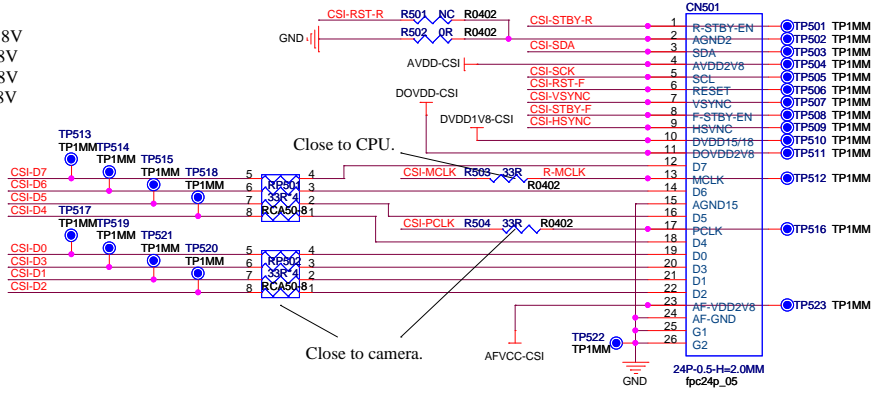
8V
8V
8V
8V

CSI-RST-R R501 NC R0402
GND R502 0R R0402
CSI-STBY-R
CSI-SDA
AVDD-CSI
CSI-SCK
CSI-RST-F
CSI-VSYNC
CSI-STBY-F
CSI-HSYNC
DOVDD-CSI
DVDD1V8-CSI

CN501
1 R-STBY-EN
2 AGND2
3 SDA
4 AVDD2V8
5 SCL
6 RESET
7 VSYNC
8 F-STBY-EN
9 HSVNC
10 DVDD15/18
11 DOVDD2V8
12 D7
13 MCLK
14 D6
15 AGND15
16 D5
17 PCLK
18 D4
19 D0
20 D3
21 D1
22 D2
23 AF-VDD2V8
24 AF-GND
25 G1
26 G2
24P-0.5-H=2.0MM
fpc24p_05

TP501 TP1MM
TP502 TP1MM
TP503 TP1MM
TP504 TP1MM
TP505 TP1MM
TP506 TP1MM
TP507 TP1MM
TP508 TP1MM
TP509 TP1MM
TP510 TP1MM
TP511 TP1MM
TP512 TP1MM
TP516 TP1MM
TP523 TP1MM

Close to CPU.

TP513 TP1MM
TP514 TP1MM
TP515 TP1MM
TP518 TP1MM
TP517 TP1MM
TP519 TP1MM
TP521 TP1MM
TP520 TP1MM

CSI-D7
CSI-D6
CSI-D5
CSI-D4
CSI-D0
CSI-D3
CSI-D1
CSI-D2

RP501 33R 4 RCA50-8
RP502 33R 4 RCA50-8
5 4
6 3
7 2
8 1
5 4
6 3
7 2
8 1

CSI-MCLK R503 33R R-MCLK R0402
CSI-PCLK R504 33R R0402

Close to camera.

AFVCC-CSI
TP522 TP1MM
GND